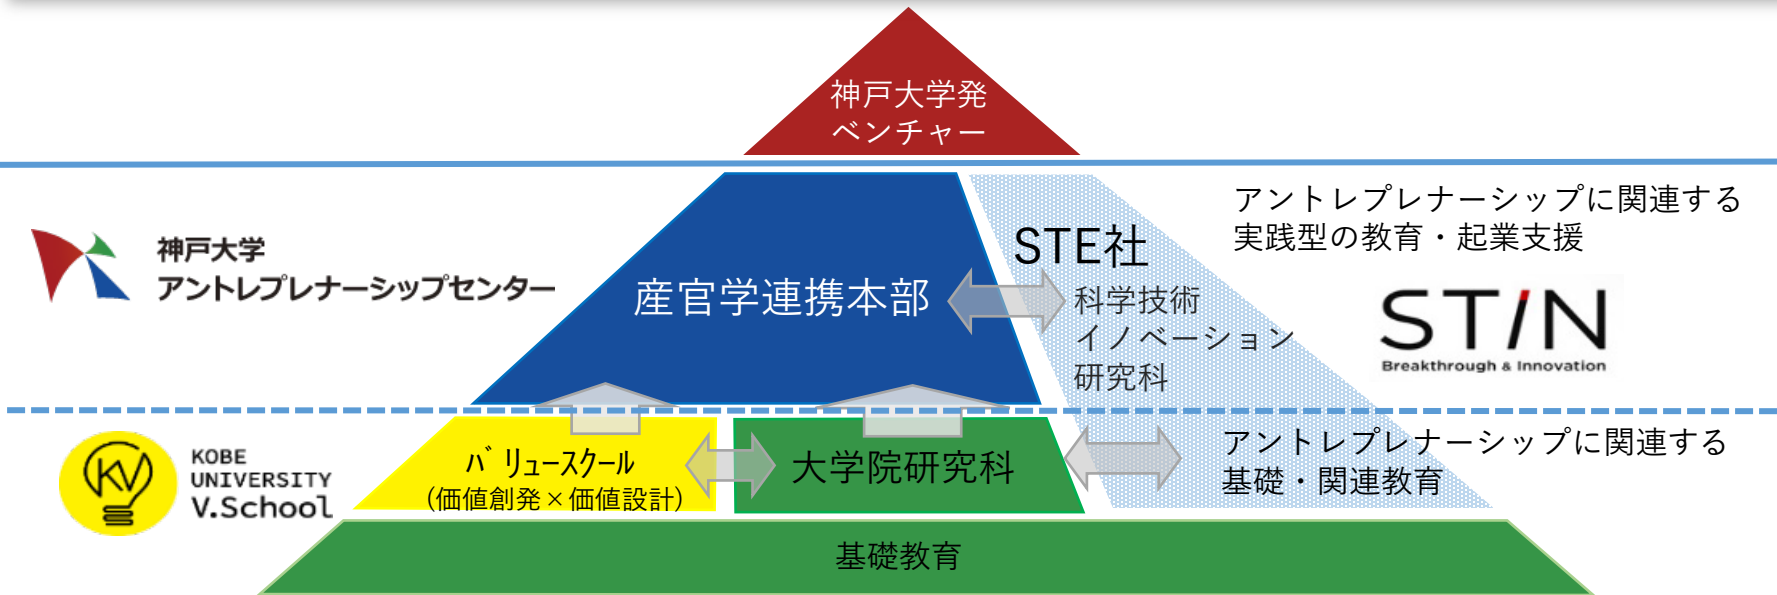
神戸大学発
ベンチャー

神戸大学
アントレプレナーシップセンター

産官学連携本部

STE社
科学技術
イノベーション
研究科

アントレプレナーシップに関連する
実践型の教育・起業支援

ST/N
Breakthrough & Innovation

KV
KOBE
UNIVERSITY
V.School

バリュースクール
(価値創発×価値設計)

大学院研究科

アントレプレナーシップに関連する
基礎・関連教育

基礎教育